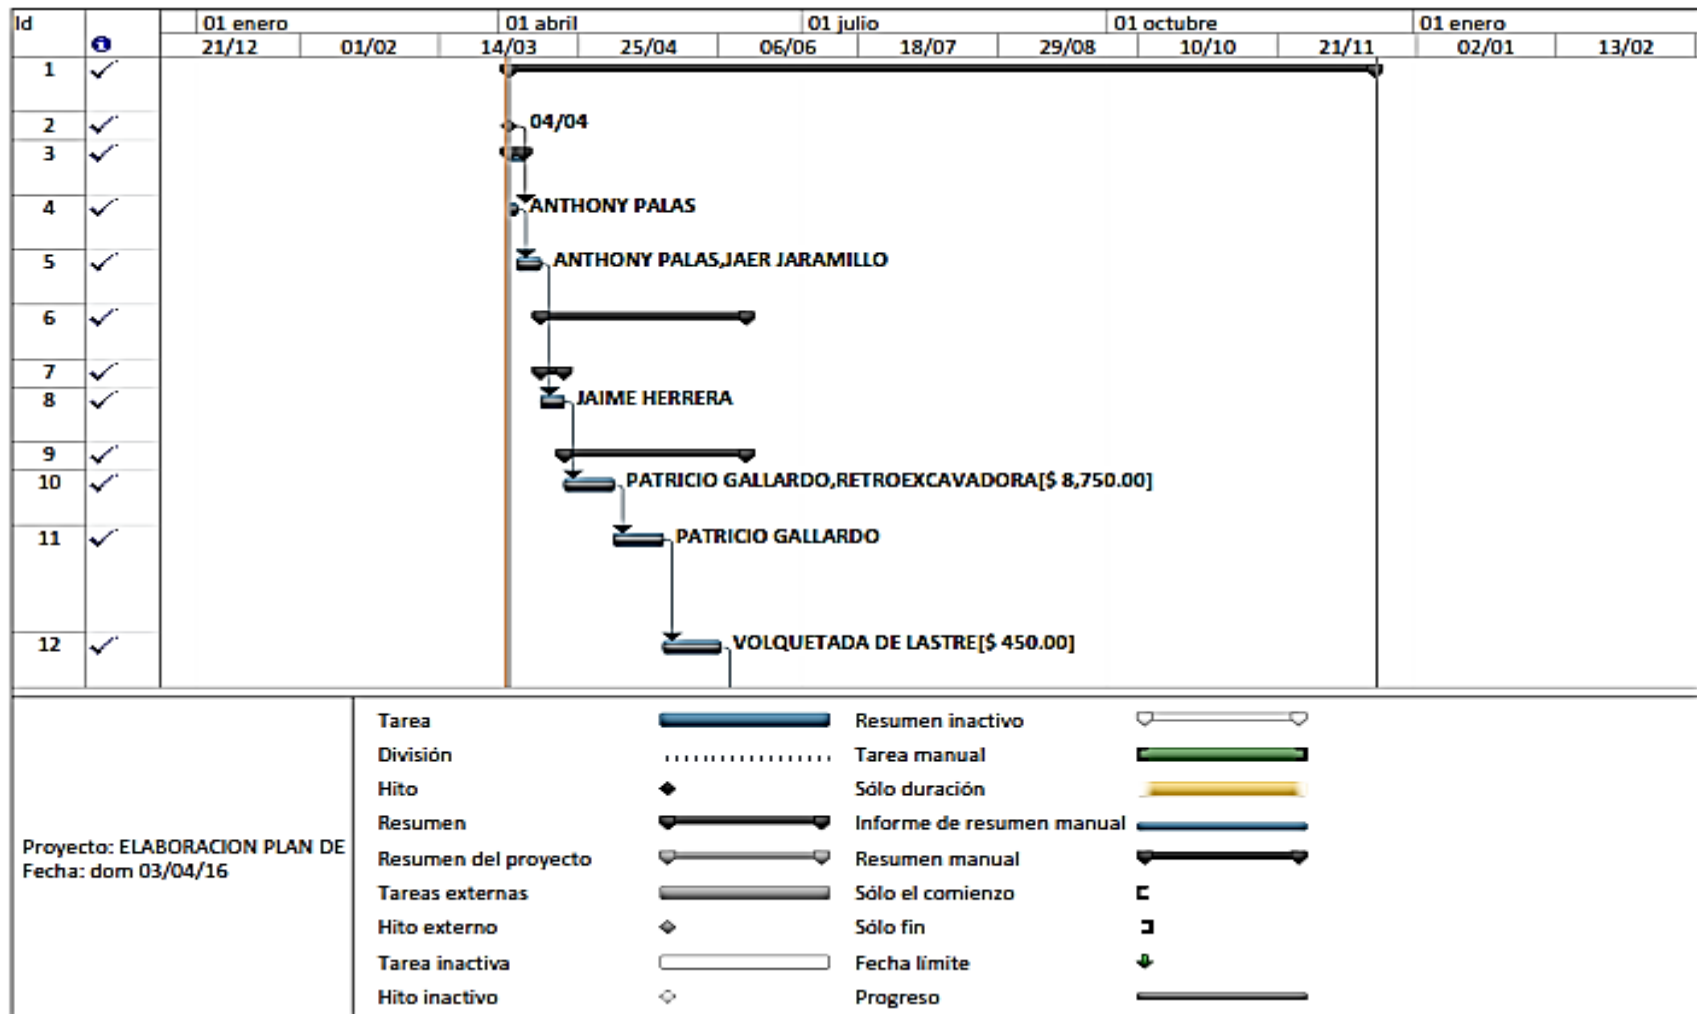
| Id | ❶ | 01 enero | | 01 abril | | 01 julio | | 01 octubre | | 01 enero | |
|---|---|---|---|---|---|---|---|---|---|---|---|
| | | 21/12 | 01/02 | 14/03 | 25/04 | 06/06 | 18/07 | 29/08 | 10/10 | 21/11 | 02/01 | 13/02 |
| 1 | ✓ | | | | | | | | | | | |
| 2 | ✓ | | | | | | | | | | | |
| 3 | ✓ | | | | | | | | | | | |
| 4 | ✓ | | | | | | | | | | | |
| 5 | ✓ | | | | | | | | | | | |
| 6 | ✓ | | | | | | | | | | | |
| 7 | ✓ | | | | | | | | | | | |
| 8 | ✓ | | | | | | | | | | | |
| 9 | ✓ | | | | | | | | | | | |
| 10 | ✓ | | | | | | | | | | | |
| 11 | ✓ | | | | | | | | | | | |
| 12 | ✓ | | | | | | | | | | | |

04/04

ANTHONY PALAS

ANTHONY PALAS,JAER JARAMILLO

JAIME HERRERA

PATRICIO GALLARDO,RETROEXCAVADORA[$ 8,750.00]

PATRICIO GALLARDO

VOLQUETADA DE LASTRE[$ 450.00]

Proyecto: ELABORACION PLAN DE
Fecha: dom 03/04/16

Tarea
División
Hito
Resumen
Resumen del proyecto
Tareas externas
Hito externo
Tarea inactiva
Hito inactivo

Resumen inactivo
Tarea manual
Sólo duración
Informe de resumen manual
Resumen manual
Sólo el comienzo
Sólo fin
Fecha límite
Progreso